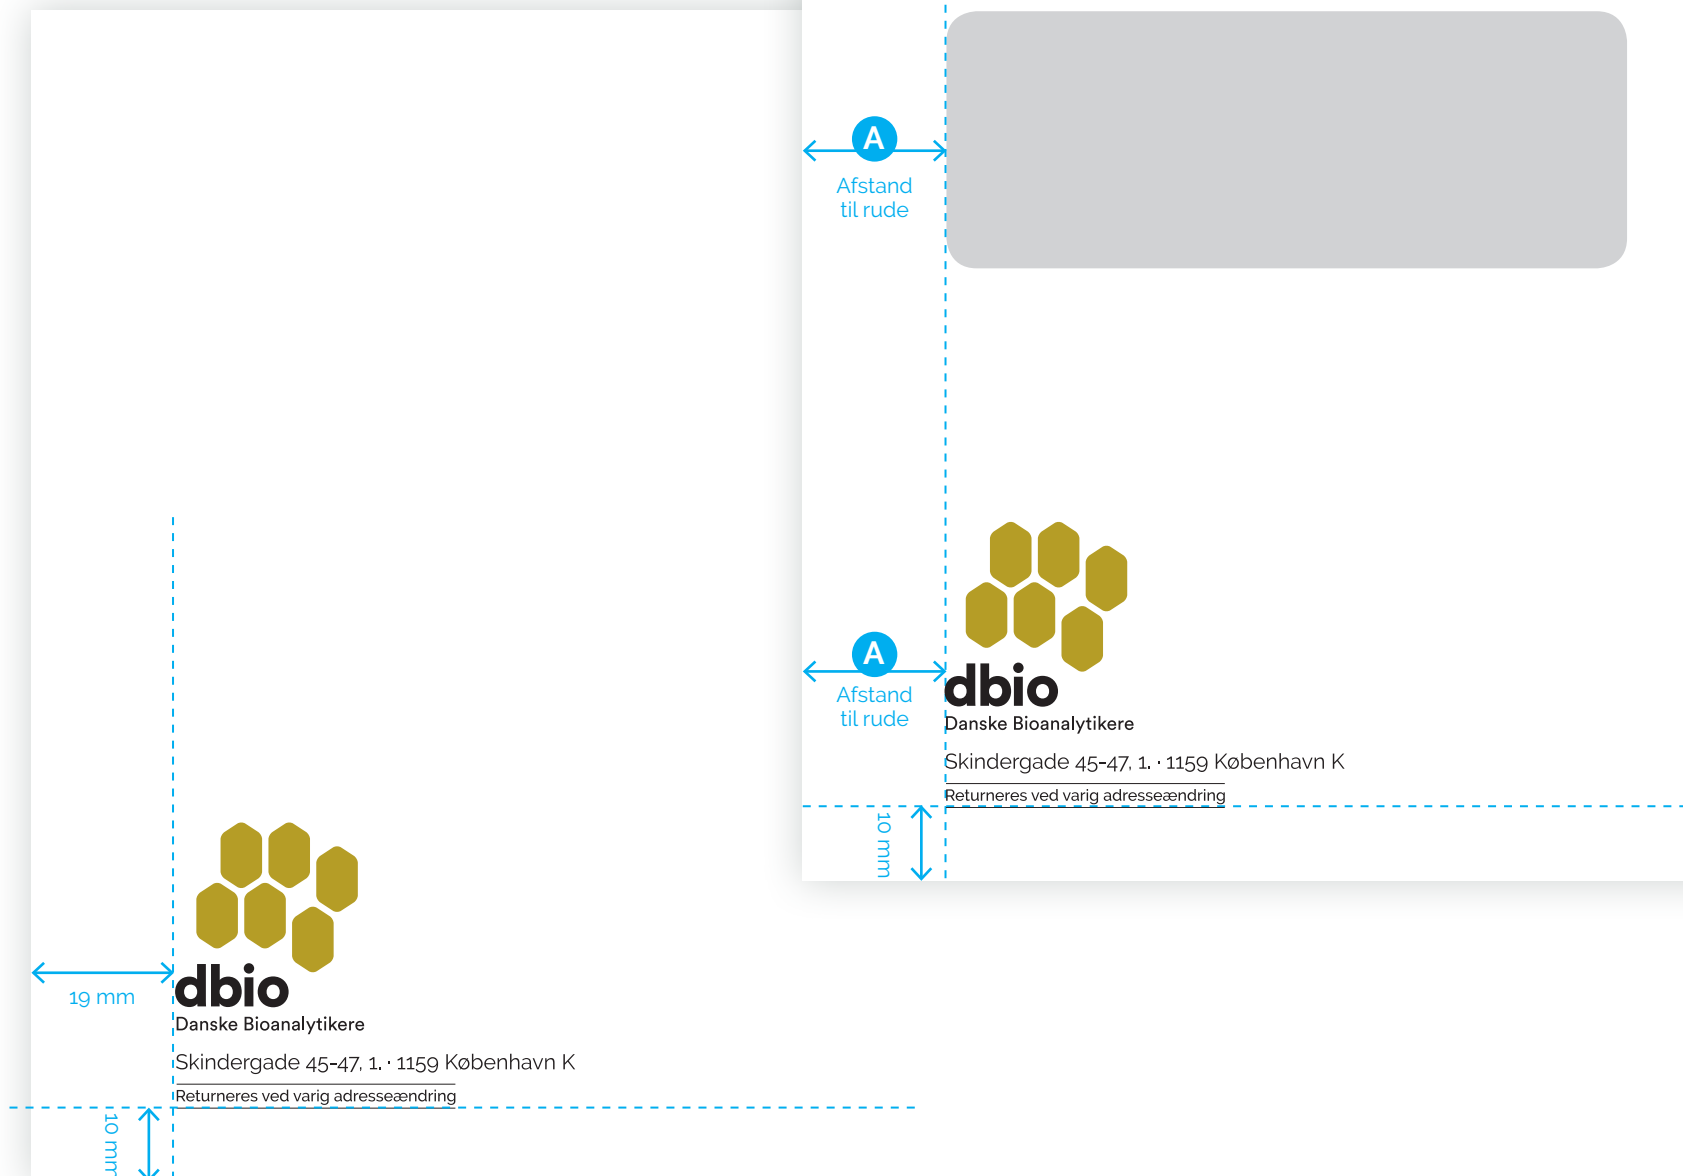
A
Afstand til rude

A
Afstand til rude

dbio
Danske Bioanalytikere
Skindergade 45-47, 1. · 1159 København K
Returneres ved varig adresseændring

10 mm

19 mm

dbio
Danske Bioanalytikere
Skindergade 45-47, 1. · 1159 København K
Returneres ved varig adresseændring

10 m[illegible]